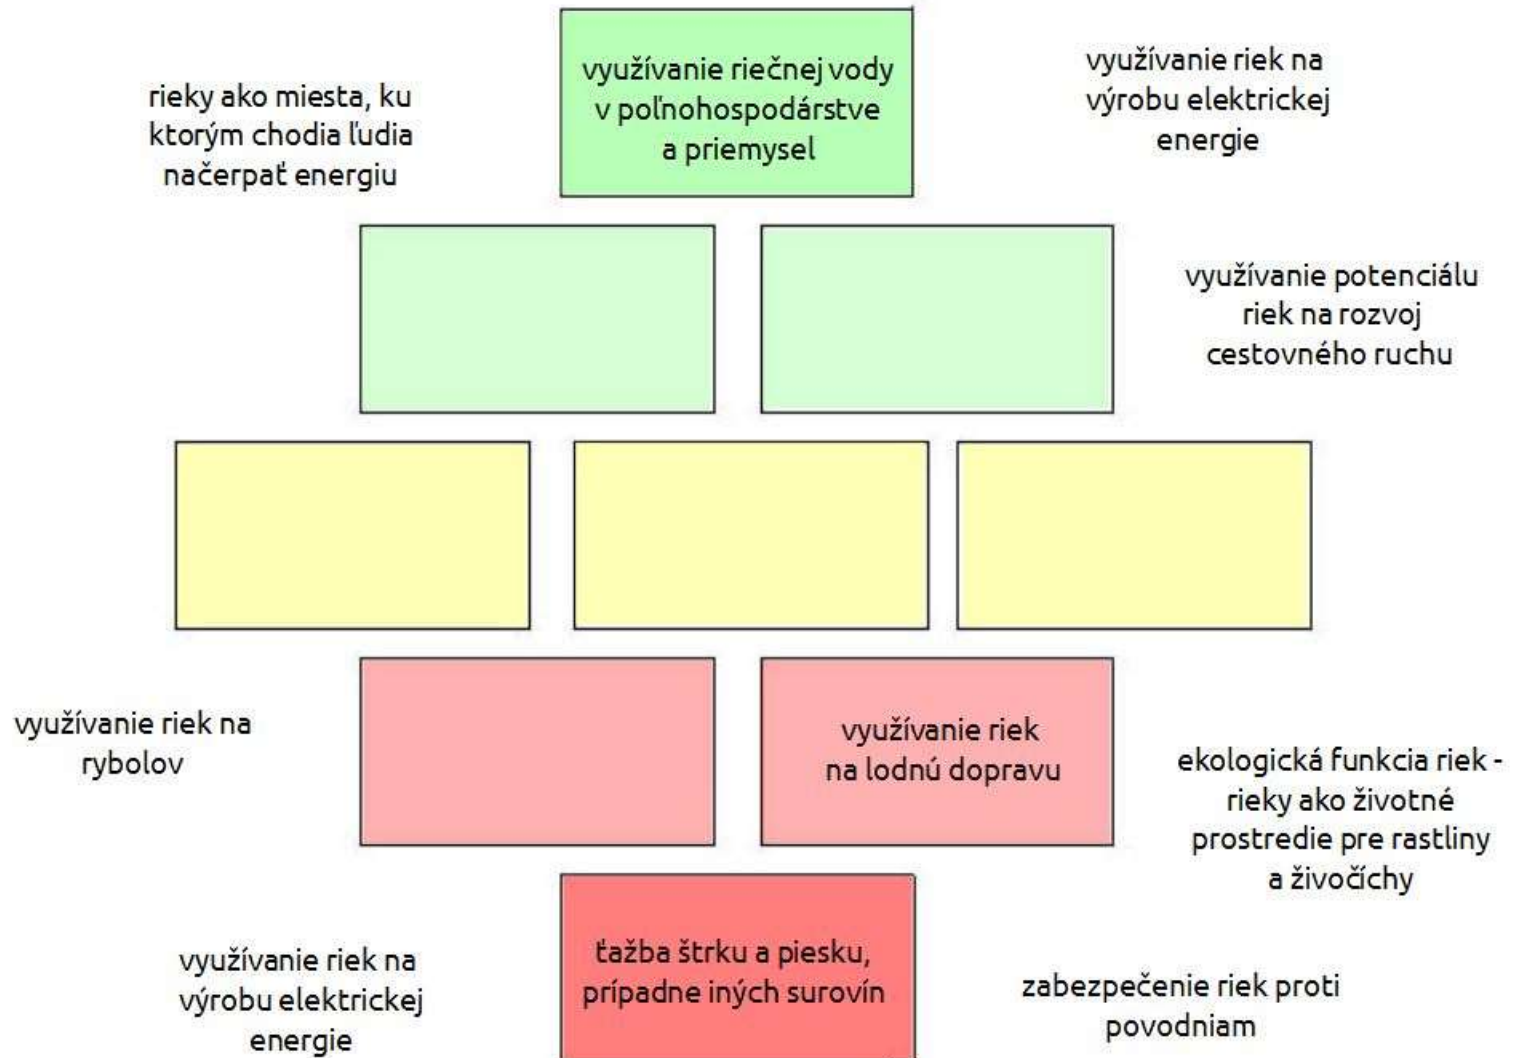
rieky ako miesta, ku ktorým chodia ľudia načerpať energiu

využívanie riečnej vody v poľnohospodárstve a priemysel

využívanie riek na výrobu elektrickej energie

využívanie potenciálu riek na rozvoj cestovného ruchu

využívanie riek na rybolov

využívanie riek na lodnú dopravu

ekologická funkcia riek - rieky ako životné prostredie pre rastliny a živočíchy

využívanie riek na výrobu elektrickej energie

ťažba štrku a piesku, prípadne iných surovín

zabezpečenie riek proti povodniam